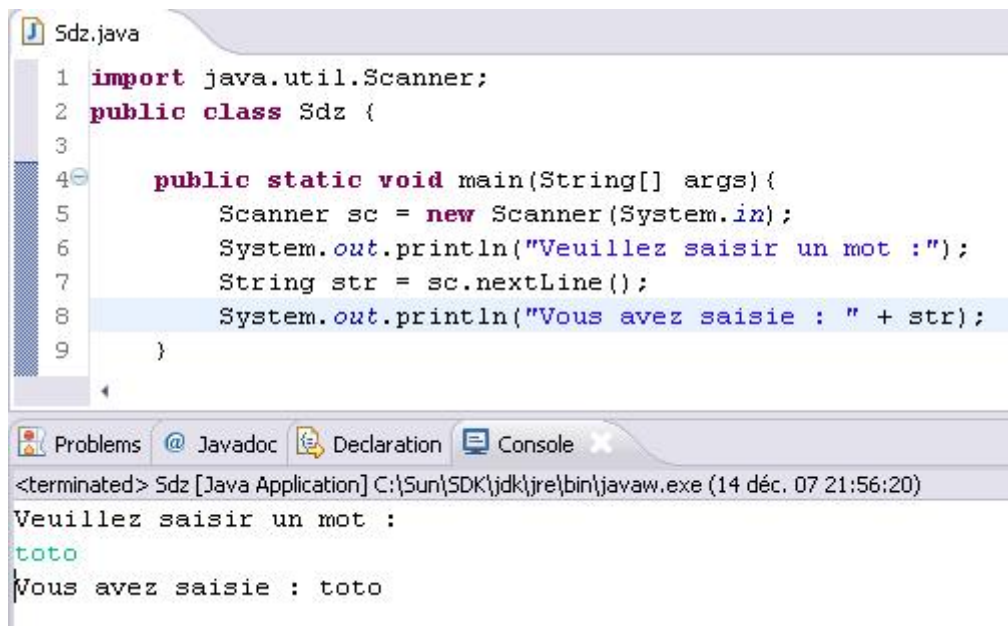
Sdz.java

1 import java.util.Scanner;
2 public class Sdz {
3
4     public static void main(String[] args){
5         Scanner sc = new Scanner(System.in);
6         System.out.println("Veuillez saisir un mot :");
7         String str = sc.nextLine();
8         System.out.println("Vous avez saisie : " + str);
9     }

Problems @ Javadoc Declaration Console

<terminated> Sdz [Java Application] C:\Sun\SDK\jdk\jre\bin\javaw.exe (14 déc. 07 21:56:20)
Veuillez saisir un mot :
toto
Vous avez saisie : toto